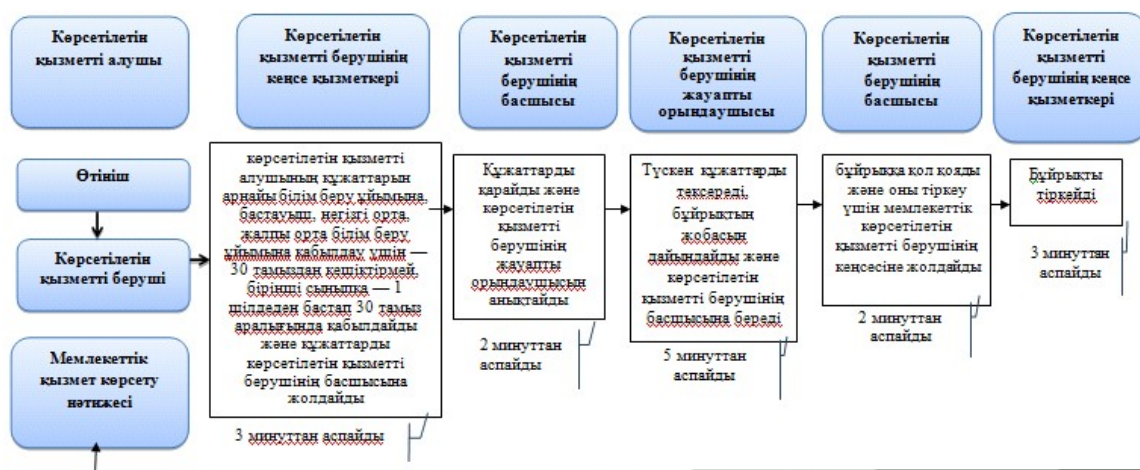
Көрсетілетін қызметті алушы

Көрсетілетін қызметті берушінің кеңсе қызметкері

Көрсетілетін қызметті берушінің басшысы

Көрсетілетін қызметті берушінің жауапты орындаушысы

Көрсетілетін қызметті берушінің басшысы

Көрсетілетін қызметті берушінің кеңсе қызметкері

Өтініш

Көрсетілетін қызметті беруші

Мемлекеттік қызмет көрсету нәтижесі

көрсетілетін қызметті алушының құжаттарын арнайы білім беру ұйымына, бастауыш, негізгі орта, жалпы орта білім беру ұйымына қабылдау үшін — 30 тамызадан кешіктірмей, бірінші сыныпқа — 1 шілдеден бастап 30 тамыз аралығында қабылдайды және құжаттарды көрсетілетін қызметті берушінің басшысына жолдайды

3 минуттан аспайды

Құжаттарды қарайды және көрсетілетін қызметті берушінің жауапты орындаушысын анықтайды

2 минуттан аспайды

Түскен құжаттарды тексереді, бұйрықтың жобасын дайындайды және көрсетілетін қызметті берушінің басшысына береді

5 минуттан аспайды

бұйрыққа қол қояды және оны тіркеу үшін мемлекеттік көрсетілетін қызметті берушінің кеңсесіне жолдайды

2 минуттан аспайды

Бұйрықты тіркейді

3 минуттан аспайды